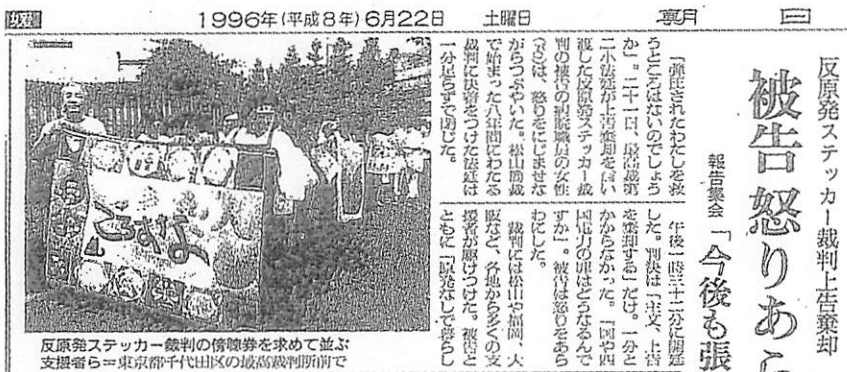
1996年(平成8年)6月22日　土曜日　朝日

反原発ステッカー裁判上告棄却

被告怒りあ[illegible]

報告集会「今後も張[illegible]

「弾圧されたわたしを救うところはないのでしょうか」。二十一日、最高裁第二小法廷が上告棄却を言い渡した反原発ステッカー裁判の被告の四国電力の女性(52)は、怒りをにじませながらつぶやいた。松山簡裁で始まった八年間にわたる裁判に決着をつけた法廷は一分足らずで閉じた。

午後一時三十二分に開廷した。判決は「主文、上告を棄却する」だけ。一分とかからなかった。「国や四国電力の罪はどうなるんですか」。被告は怒りをあらわにした。

裁判には松山や福岡、大阪など、各地から多くの支援者が駆けつけ、被告とともに「原発なしで暮らし

反原発ステッカー裁判の傍聴券を求めて並ぶ支援者ら＝東京都千代田区の最高裁判所前で